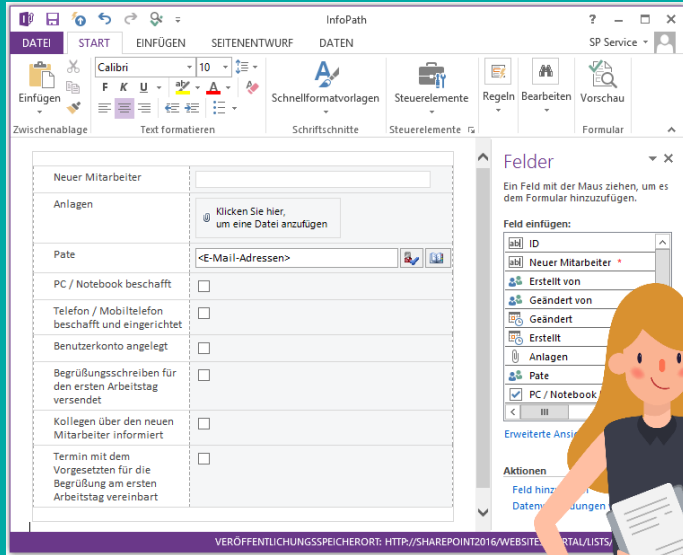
InfoPath

? – □ ×

DATEI START EINFÜGEN SEITENENTWURF DATEN

SP Service

Einfügen

Calibri 10

F K U

Schnellformatvorlagen

Steuerelemente

Regeln

Bearbeiten

Vorschau

Zwischenablage

Text formatieren

Schriftschnitte

Steuerelemente

Formular

| | |
|---|---|
| Neuer Mitarbeiter | |
| Anlagen | Klicken Sie hier, um eine Datei anzufügen |
| Pate | <E-Mail-Adressen> |
| PC / Notebook beschafft | |
| Telefon / Mobiltelefon beschafft und eingerichtet | |
| Benutzerkonto angelegt | |
| Begrüßungsschreiben für den ersten Arbeitstag versendet | |
| Kollegen über den neuen Mitarbeiter informiert | |
| Termin mit dem Vorgesetzten für die Begrüßung am ersten Arbeitstag vereinbart | |

Felder

Ein Feld mit der Maus ziehen, um es dem Formular hinzuzufügen.

Feld einfügen:

ID

Neuer Mitarbeiter *

Erstellt von

Geändert von

Geändert

Erstellt

Anlagen

Pate

PC / Notebook

Erweiterte Ansi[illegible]

Aktionen

Feld hinz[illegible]

Daten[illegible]ungen

VERÖFFENTLICHUNGSSPEICHERORT: HTTP://SHAREPOINT2016/WEBSITE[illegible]RTAL/LISTS/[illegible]